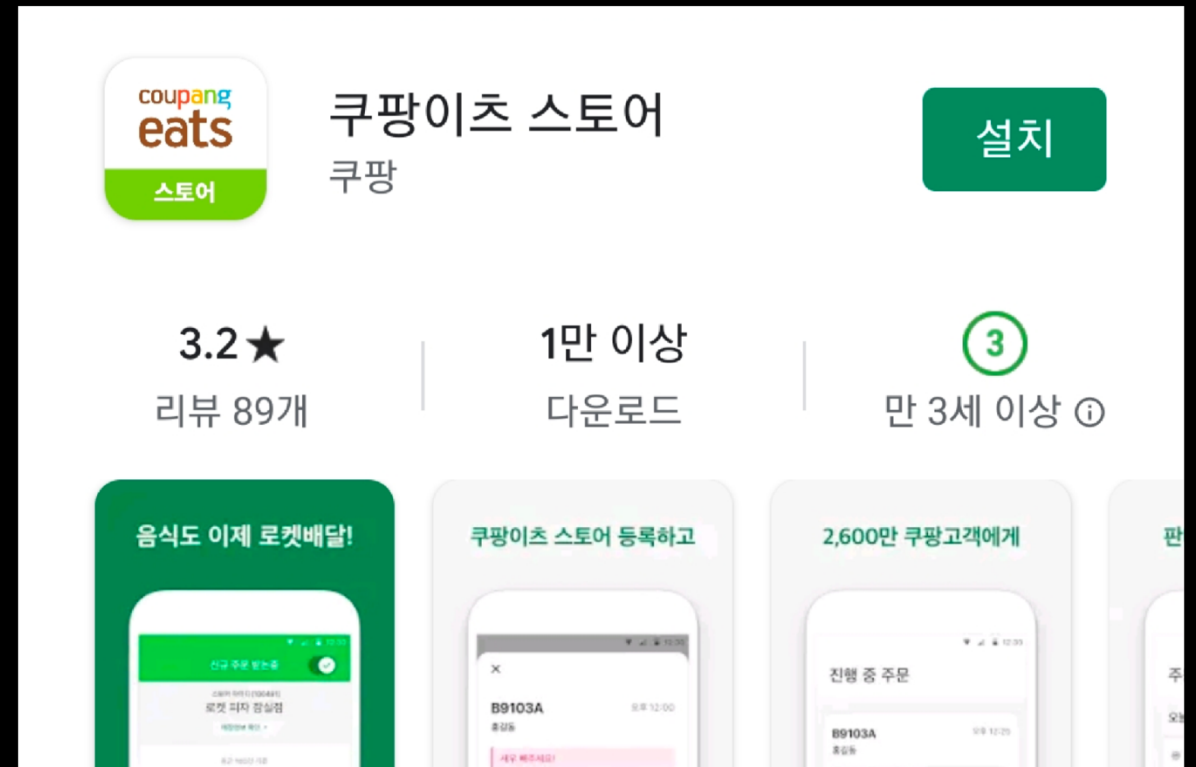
coupang eats
스토어

쿠팡이츠 스토어
쿠팡

설치

3.2★
리뷰 89개

1만 이상
다운로드

3
만 3세 이상 ⓘ

음식도 이제 로켓배달!

신규 주문 받는중
로켓 피자 잠실점

쿠팡이츠 스토어 등록하고

B9103A
오후 12:00

2,600만 쿠팡고객에게

진행 중 주문

B9103A

판

주